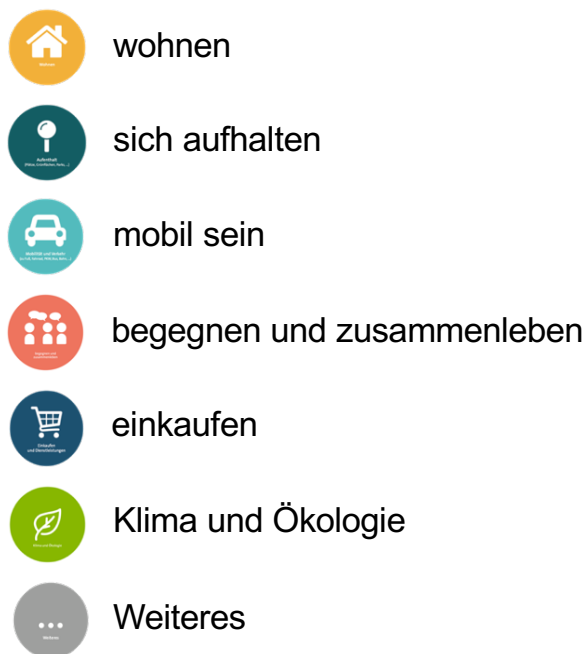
Wohnen

wohnen

Aufenthalt
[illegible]

sich aufhalten

Mobilität und Verkehr
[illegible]

mobil sein

Begegnen und zusammenleben

begegnen und zusammenleben

Einkaufen und Dienstleistungen

einkaufen

Klima und Ökologie

Klima und Ökologie

Weiteres

Weiteres